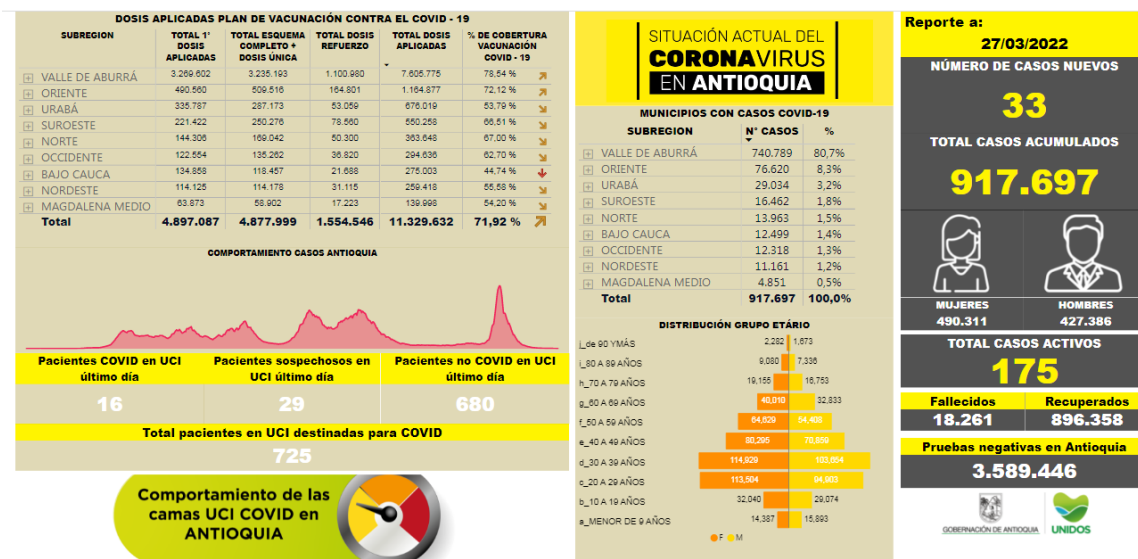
DOSIS APLICADAS PLAN DE VACUNACIÓN CONTRA EL COVID - 19

| SUBREGION | TOTAL 1° DOSIS APLICADAS | TOTAL ESQUEMA COMPLETO + DOSIS ÚNICA | TOTAL DOSIS REFUERZO | TOTAL DOSIS APLICADAS | % DE COBERTURA VACUNACIÓN COVID - 19 |
|---|---|---|---|---|---|
| VALLE DE ABURRÁ | 3.269.602 | 3.235.193 | 1.100.980 | 7.605.775 | 78,54 % |
| ORIENTE | 490.560 | 509.516 | 164.801 | 1.164.877 | 72,12 % |
| URABÁ | 335.787 | 287.173 | 53.059 | 676.019 | 53,79 % |
| SUROESTE | 221.422 | 250.276 | 78.560 | 550.258 | 66,51 % |
| NORTE | 144.306 | 169.042 | 50.300 | 363.648 | 67,00 % |
| OCCIDENTE | 122.554 | 136.262 | 36.820 | 294.636 | 62,70 % |
| BAJO CAUCA | 134.858 | 118.457 | 21.688 | 275.003 | 44,74 % |
| NORDESTE | 114.125 | 114.178 | 31.115 | 259.418 | 55,58 % |
| MAGDALENA MEDIO | 63.873 | 58.902 | 17.223 | 139.998 | 54,20 % |
| Total | 4.897.087 | 4.877.999 | 1.554.546 | 11.329.632 | 71,92 % |

COMPORTAMIENTO CASOS ANTIOQUIA

Pacientes COVID en UCI último día
16

Pacientes sospechosos en UCI último día
29

Pacientes no COVID en UCI último día
680

Total pacientes en UCI destinadas para COVID
725

Comportamiento de las camas UCI COVID en ANTIOQUIA

SITUACIÓN ACTUAL DEL CORONAVIRUS EN ANTIOQUIA

MUNICIPIOS CON CASOS COVID-19

| SUBREGION | N° CASOS | % |
|---|---|---|
| VALLE DE ABURRÁ | 740.789 | 80,7% |
| ORIENTE | 76.620 | 8,3% |
| URABÁ | 29.034 | 3,2% |
| SUROESTE | 16.462 | 1,8% |
| NORTE | 13.963 | 1,5% |
| BAJO CAUCA | 12.499 | 1,4% |
| OCCIDENTE | 12.318 | 1,3% |
| NORDESTE | 11.161 | 1,2% |
| MAGDALENA MEDIO | 4.851 | 0,5% |
| Total | 917.697 | 100,0% |

DISTRIBUCIÓN GRUPO ETÁRIO

| | F | M |
|---|---|---|
| j_de 90 YMÁS | 2,282 | 1,673 |
| i_80 A 89 AÑOS | 9,080 | 7,336 |
| h_70 A 79 AÑOS | 19,155 | 18,753 |
| g_60 A 69 AÑOS | 40,010 | 32,833 |
| f_50 A 59 AÑOS | 64,629 | 54,408 |
| e_40 A 49 AÑOS | 80,295 | 70,659 |
| d_30 A 39 AÑOS | 114,929 | 103,654 |
| c_20 A 29 AÑOS | 113,504 | 94,903 |
| b_10 A 19 AÑOS | 32,040 | 29,074 |
| a_MENOR DE 9 AÑOS | 14,387 | 15,893 |

F M

Reporte a:
27/03/2022

NÚMERO DE CASOS NUEVOS
33

TOTAL CASOS ACUMULADOS
917.697

MUJERES
490.311

HOMBRES
427.386

TOTAL CASOS ACTIVOS
175

Fallecidos
18.261

Recuperados
896.358

Pruebas negativas en Antioquia
3.589.446

GOBERNACIÓN DE ANTIOQUIA
UNIDOS